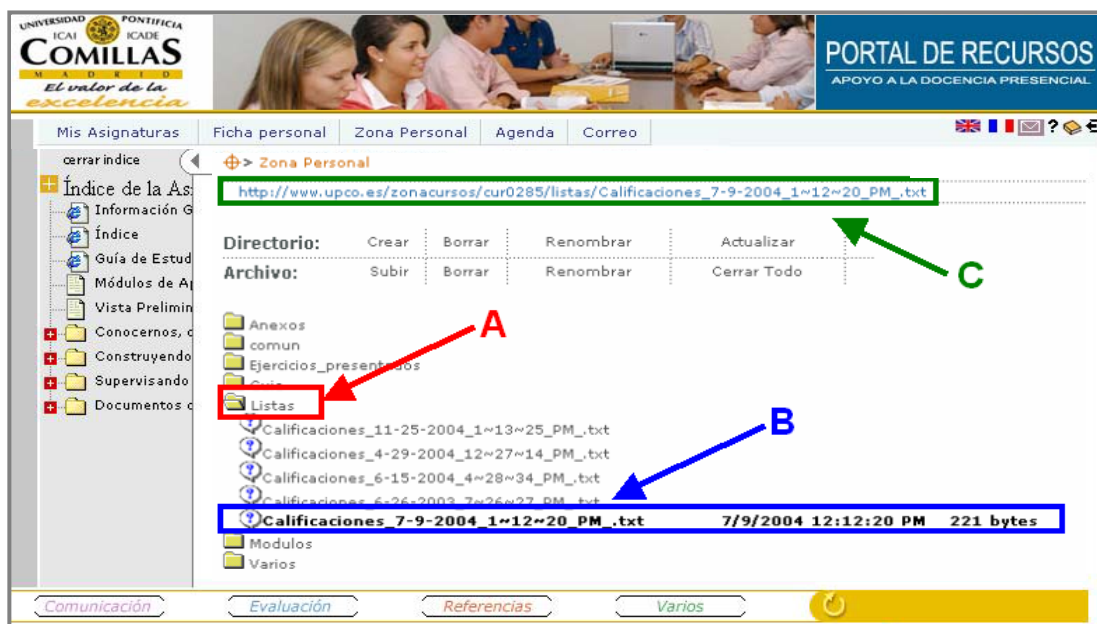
UNIVERSIDAD PONTIFICIA
ICAI ICADE
COMILLAS
MADRID
El valor de la
excelencia

PORTAL DE RECURSOS
APOYO A LA DOCENCIA PRESENCIAL

Mis Asignaturas | Ficha personal | Zona Personal | Agenda | Correo

cerrar indice

Índice de la As

Información G
Índice
Guía de Estud
Módulos de A
Vista Prelimin
Conocernos, c
Construyendo
Supervisando
Documentos c

> Zona Personal

http://www.upco.es/zonacursos/cur0285/listas/Calificaciones_7-9-2004_1~12~20_PM_.txt

C

Directorio: Crear | Borrar | Renombrar | Actualizar
Archivo: Subir | Borrar | Renombrar | Cerrar Todo

A

Anexos
comun
Ejercicios_presentados
Guia
Listas

B

Calificaciones_11-25-2004_1~13~25_PM_.txt
Calificaciones_4-29-2004_12~27~14_PM_.txt
Calificaciones_6-15-2004_4~28~34_PM_.txt
Calificaciones_6-26-2003_7~26~27_PM_.txt
Calificaciones_7-9-2004_1~12~20_PM_.txt 7/9/2004 12:12:20 PM 221 bytes
Modulos
Varios

Comunicación | Evaluación | Referencias | Varios